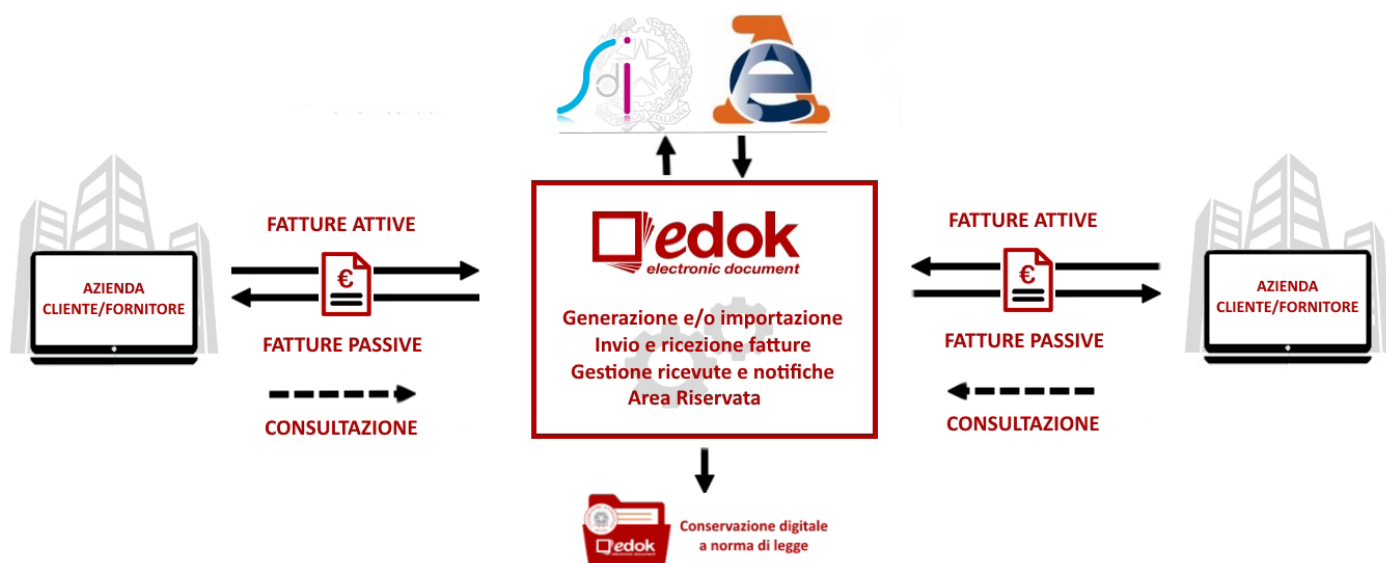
sdi

AZIENDA CLIENTE/FORNITORE

FATTURE ATTIVE

€

FATTURE PASSIVE

CONSULTAZIONE

edok
electronic document

Generazione e/o importazione
Invio e ricezione fatture
Gestione ricevute e notifiche
Area Riservata

FATTURE ATTIVE

€

FATTURE PASSIVE

CONSULTAZIONE

AZIENDA CLIENTE/FORNITORE

edok
electronic document

Conservazione digitale a norma di legge